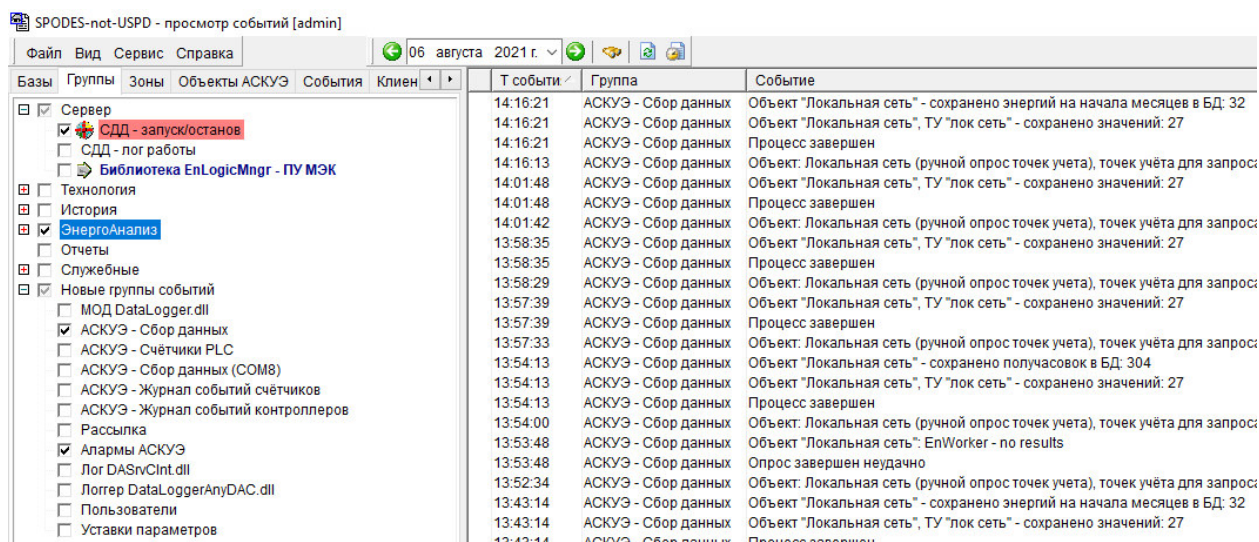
SPODES-not-USPD - просмотр событий [admin]

Файл Вид Сервис Справка

06 августа 2021 г.

Базы Группы Зоны Объекты АСКУЭ События Клиен

Сервер
СДД - запуск/останов
СДД - лог работы
Библиотека EnLogicMngr - ПУ МЭК
Технология
История
ЭнергоАнализ
Отчеты
Служебные
Новые группы событий
МОД DataLogger.dll
АСКУЭ - Сбор данных
АСКУЭ - Счётчики PLC
АСКУЭ - Сбор данных (COM8)
АСКУЭ - Журнал событий счётчиков
АСКУЭ - Журнал событий контроллеров
Рассылка
Алармы АСКУЭ
Лог DASrvClnt.dll
Логгер DataLoggerAnyDAC.dll
Пользователи
Уставки параметров

| Т события | Группа | Событие |
|---|---|---|
| 14:16:21 | АСКУЭ - Сбор данных | Объект "Локальная сеть" - сохранено энергий на начала месяцев в БД: 32 |
| 14:16:21 | АСКУЭ - Сбор данных | Объект "Локальная сеть", ТУ "лок сеть" - сохранено значений: 27 |
| 14:16:21 | АСКУЭ - Сбор данных | Процесс завершен |
| 14:16:13 | АСКУЭ - Сбор данных | Объект: Локальная сеть (ручной опрос точек учета), точек учёта для запроса |
| 14:01:48 | АСКУЭ - Сбор данных | Объект "Локальная сеть", ТУ "лок сеть" - сохранено значений: 27 |
| 14:01:48 | АСКУЭ - Сбор данных | Процесс завершен |
| 14:01:42 | АСКУЭ - Сбор данных | Объект: Локальная сеть (ручной опрос точек учета), точек учёта для запроса |
| 13:58:35 | АСКУЭ - Сбор данных | Объект "Локальная сеть", ТУ "лок сеть" - сохранено значений: 27 |
| 13:58:35 | АСКУЭ - Сбор данных | Процесс завершен |
| 13:58:29 | АСКУЭ - Сбор данных | Объект: Локальная сеть (ручной опрос точек учета), точек учёта для запроса |
| 13:57:39 | АСКУЭ - Сбор данных | Объект "Локальная сеть", ТУ "лок сеть" - сохранено значений: 27 |
| 13:57:39 | АСКУЭ - Сбор данных | Процесс завершен |
| 13:57:33 | АСКУЭ - Сбор данных | Объект: Локальная сеть (ручной опрос точек учета), точек учёта для запроса |
| 13:54:13 | АСКУЭ - Сбор данных | Объект "Локальная сеть" - сохранено получасовок в БД: 304 |
| 13:54:13 | АСКУЭ - Сбор данных | Объект "Локальная сеть", ТУ "лок сеть" - сохранено значений: 27 |
| 13:54:13 | АСКУЭ - Сбор данных | Процесс завершен |
| 13:54:00 | АСКУЭ - Сбор данных | Объект: Локальная сеть (ручной опрос точек учета), точек учёта для запроса |
| 13:53:48 | АСКУЭ - Сбор данных | Объект "Локальная сеть": EnWorker - no results |
| 13:53:48 | АСКУЭ - Сбор данных | Опрос завершен неудачно |
| 13:52:34 | АСКУЭ - Сбор данных | Объект: Локальная сеть (ручной опрос точек учета), точек учёта для запроса |
| 13:43:14 | АСКУЭ - Сбор данных | Объект "Локальная сеть" - сохранено энергий на начала месяцев в БД: 32 |
| 13:43:14 | АСКУЭ - Сбор данных | Объект "Локальная сеть", ТУ "лок сеть" - сохранено значений: 27 |
| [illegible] | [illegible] | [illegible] |